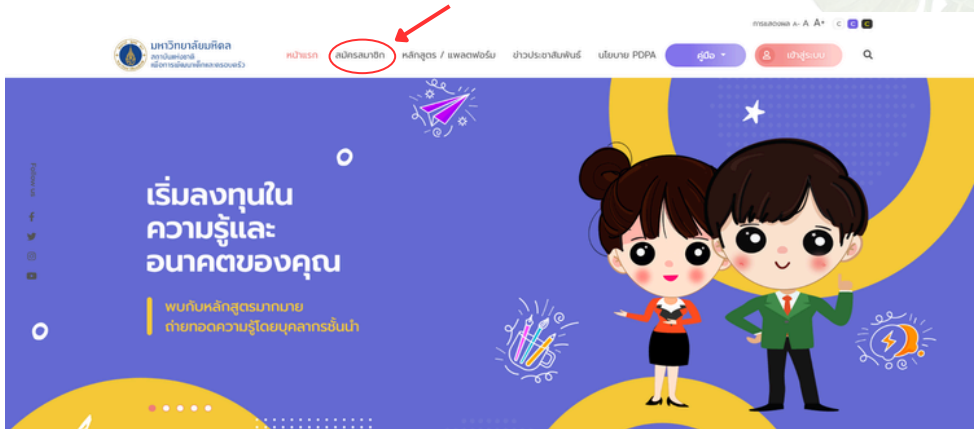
การแสดงผล A- A A+ C C C

มหาวิทยาลัยมหิดล
สถาบันแห่งชาติเพื่อการพัฒนาเด็กและครอบครัว

หน้าแรก สมัครสมาชิก หลักสูตร / แพลตฟอร์ม ข่าวประชาสัมพันธ์ นโยบาย PDPA คู่มือ เข้าสู่ระบบ

Follow us

เริ่มลงทุนใน
ความรู้และ
อนาคตของคุณ

พบกับหลักสูตรมากมาย
ถ่ายทอดความรู้โดยบุคลากรชั้นนำ